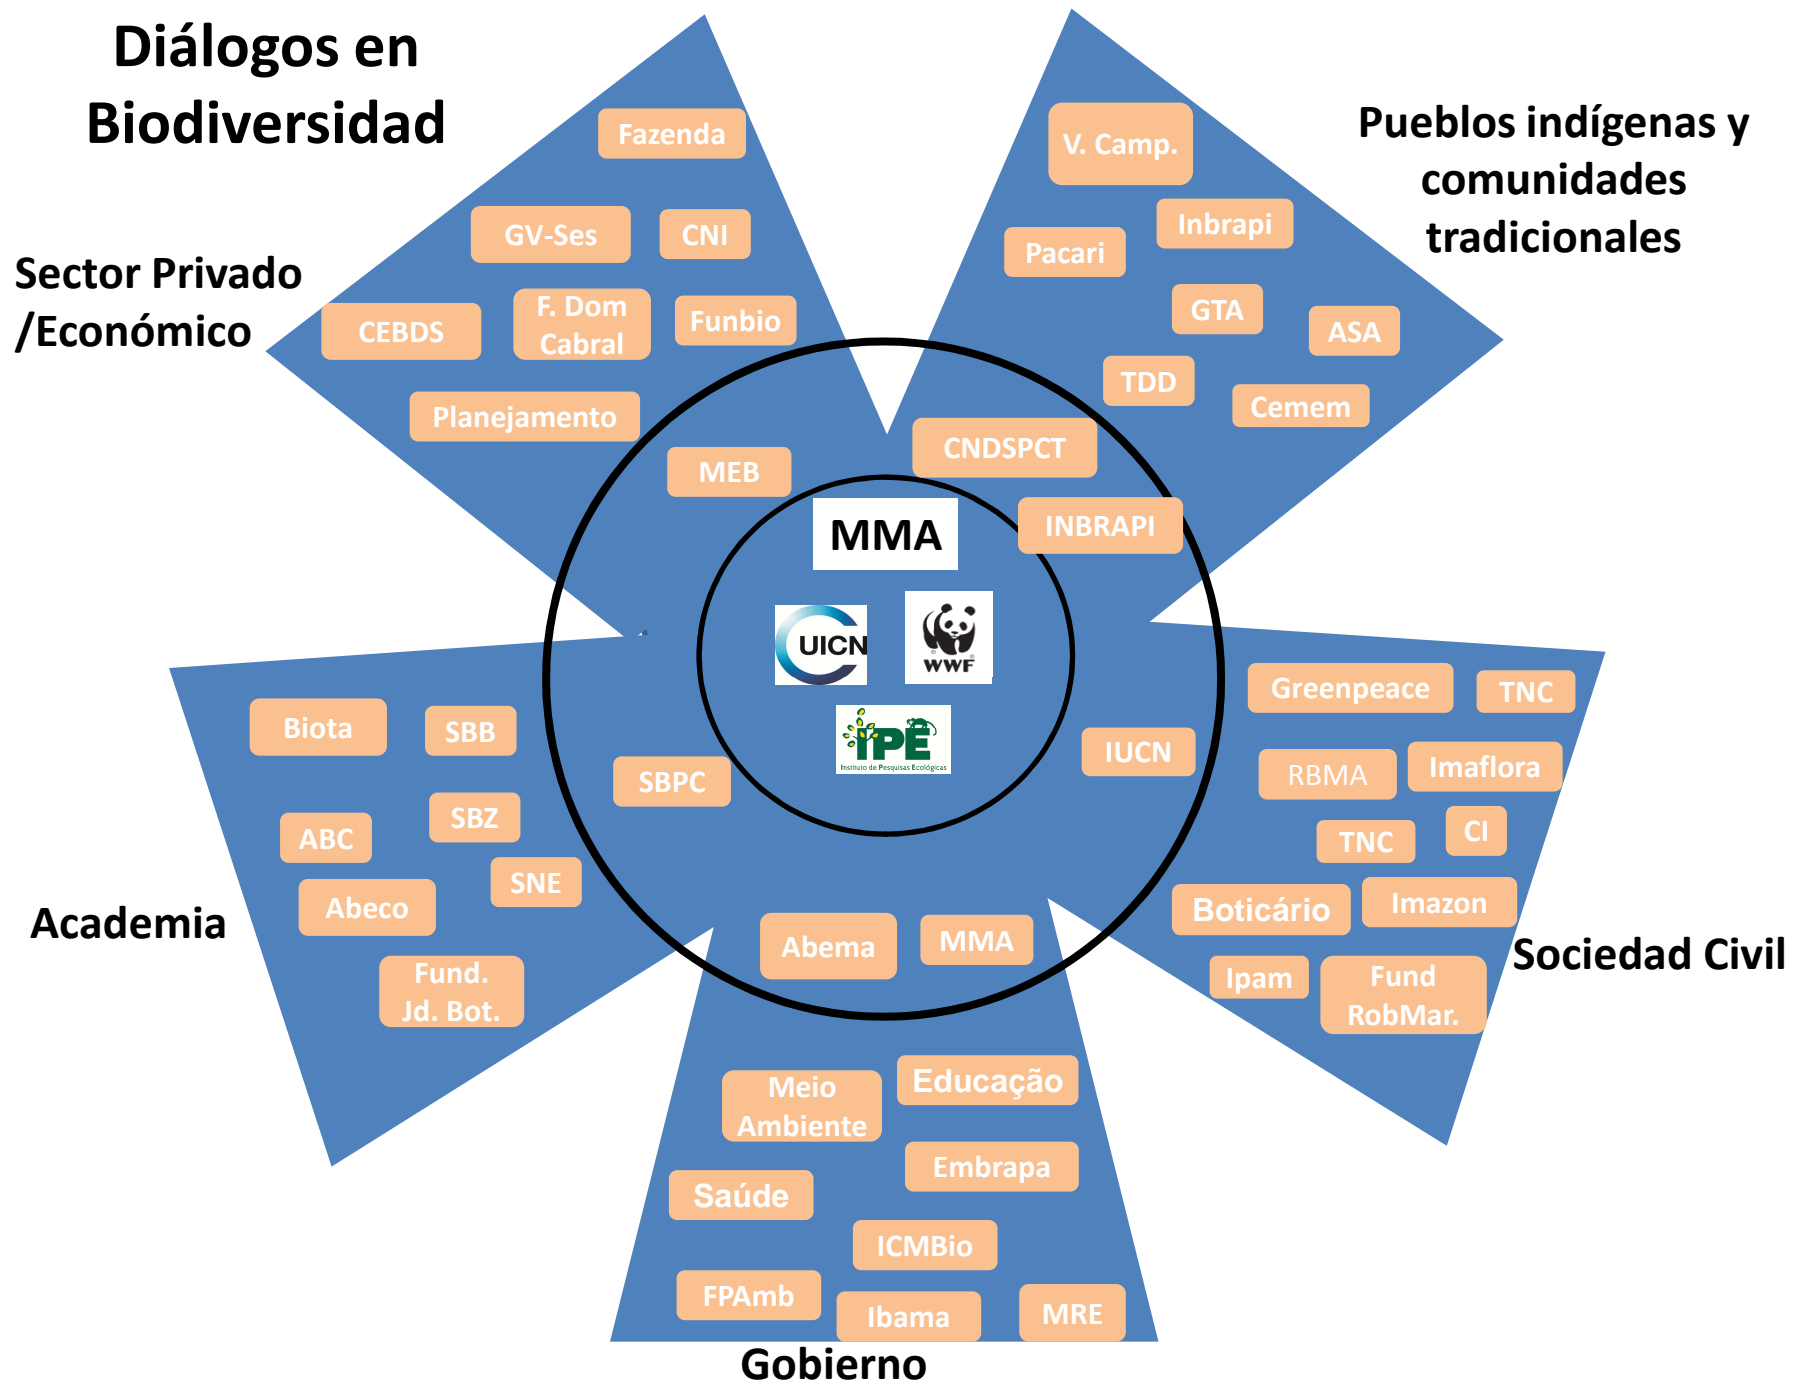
Diálogos en Biodiversidad

Sector Privado /Económico

Fazenda
GV-Ses
CNI
CEBDS
F. Dom Cabral
Funbio
Planejamento
MEB

Pueblos indígenas y comunidades tradicionales

V. Camp.
Inbrapi
Pacari
GTA
ASA
TDD
Cemem
CNDSPCT
INBRAPI

MMA
UICN
WWF
IPÊ
Instituto de Pesquisas Ecológicas

Academia

Biota
SBB
SBPC
ABC
SBZ
SNE
Abeco
Fund. Jd. Bot.

Sociedad Civil

Greenpeace
TNC
IUCN
RBMA
Imaflora
TNC
CI
Boticário
Imazon
Ipam
Fund RobMar.

Gobierno

Abema
MMA
Meio Ambiente
Educação
Embrapa
Saúde
ICMBio
FPAmb
Ibama
MRE